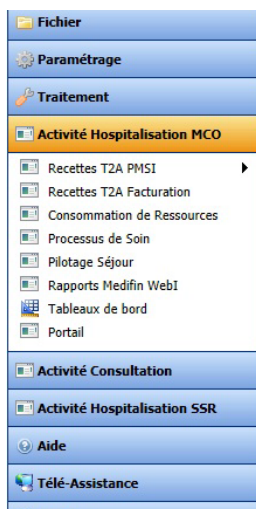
Fichier
Paramétrage
Traitement
Activité Hospitalisation MCO
Recettes T2A PMSI
Recettes T2A Facturation
Consommation de Ressources
Processus de Soin
Pilotage Séjour
Rapports Medifin WebI
Tableaux de bord
Portail
Activité Consultation
Activité Hospitalisation SSR
Aide
Télé-Assistance